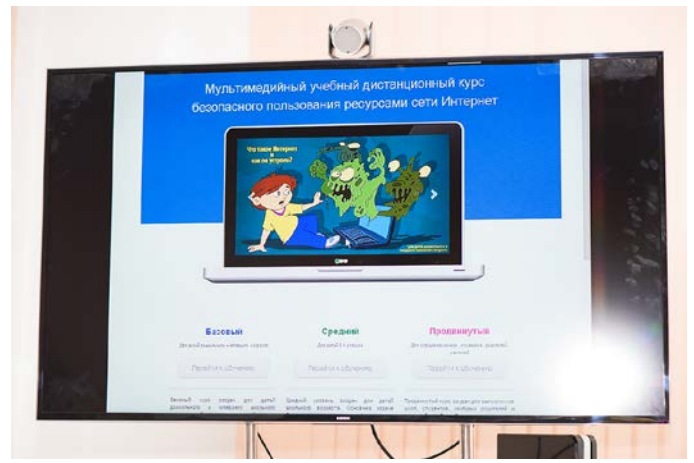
Мультимедийный учебный дистанционный курс безопасного пользования ресурсами сети Интернет

Что такое Интернет и как он устроен?

Базовый

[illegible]

Перейти к обучению

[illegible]

Средний

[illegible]

Перейти к обучению

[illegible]

Продвинутый

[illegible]

Перейти к обучению

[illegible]